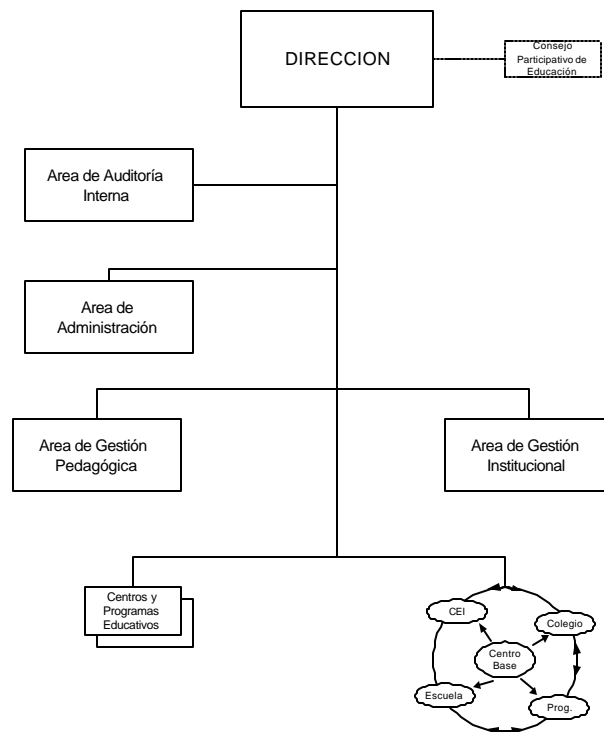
DIRECCION

Consejo Participativo de Educación

Area de Auditoría Interna

Area de Administración

Area de Gestión Pedagógica

Area de Gestión Institucional

Centros y Programas Educativos

CEI

Colegio

Centro Base

Escuela

Prog.